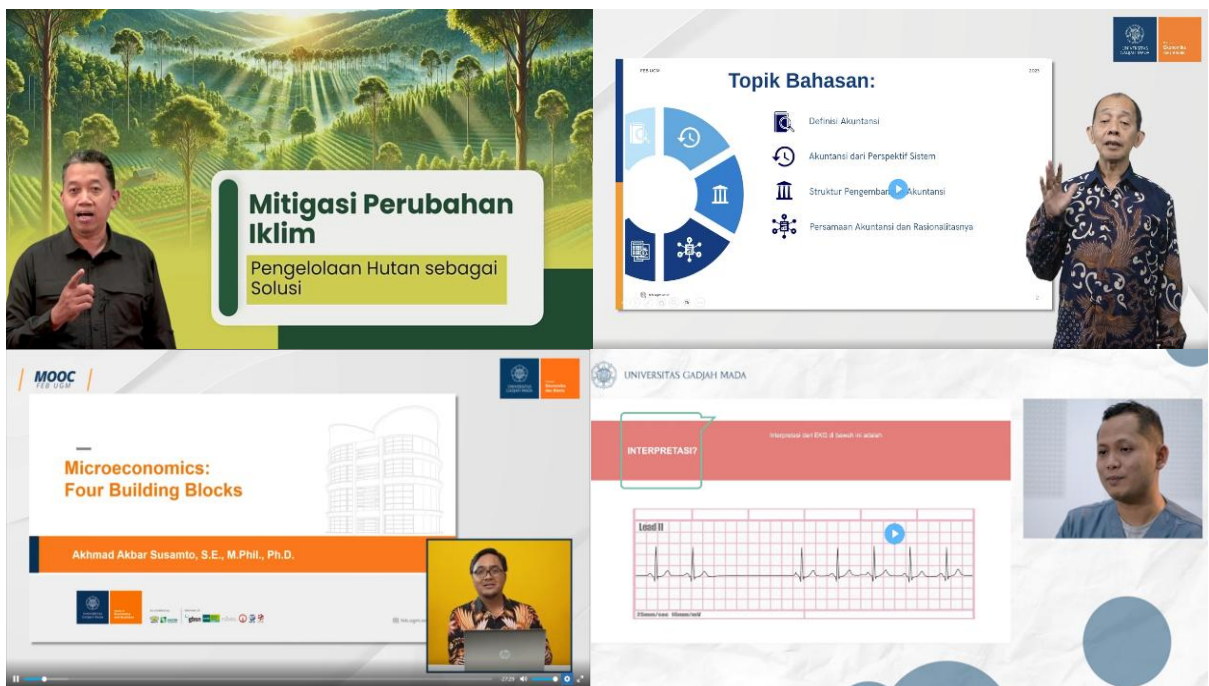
Mitigasi Perubahan Iklim

Pengelolaan Hutan sebagai Solusi

Topik Bahasan:

Definisi Akuntansi

Akuntansi dari Perspektif Sistem

Struktur Pengembangan Akuntansi

Persamaan Akuntansi dan Rasionalitasnya

MOOC FEB UGM

Microeconomics: Four Building Blocks

Akhmad Akbar Susamto, S.E., M.Phil., Ph.D.

UNIVERSITAS GADJAH MADA

INTERPRETASI?

Interpretasi dari EKG di bawah ini adalah

Lead II